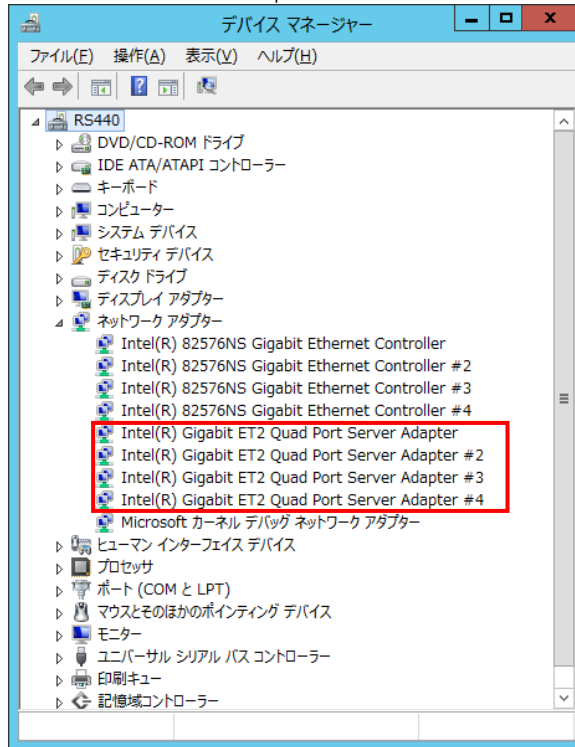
デバイス マネージャー

ファイル(F) 操作(A) 表示(V) ヘルプ(H)

RS440
DVD/CD-ROM ドライブ
IDE ATA/ATAPI コントローラー
キーボード
コンピューター
システム デバイス
セキュリティ デバイス
ディスク ドライブ
ディスプレイ アダプター
ネットワーク アダプター
Intel(R) 82576NS Gigabit Ethernet Controller
Intel(R) 82576NS Gigabit Ethernet Controller #2
Intel(R) 82576NS Gigabit Ethernet Controller #3
Intel(R) 82576NS Gigabit Ethernet Controller #4
Intel(R) Gigabit ET2 Quad Port Server Adapter
Intel(R) Gigabit ET2 Quad Port Server Adapter #2
Intel(R) Gigabit ET2 Quad Port Server Adapter #3
Intel(R) Gigabit ET2 Quad Port Server Adapter #4
Microsoft カーネル デバッグ ネットワーク アダプター
ヒューマン インターフェイス デバイス
プロセッサ
ポート (COM と LPT)
マウスとそのほかのポインティング デバイス
モニター
ユニバーサル シリアル バス コントローラー
印刷キュー
記憶域コントローラー